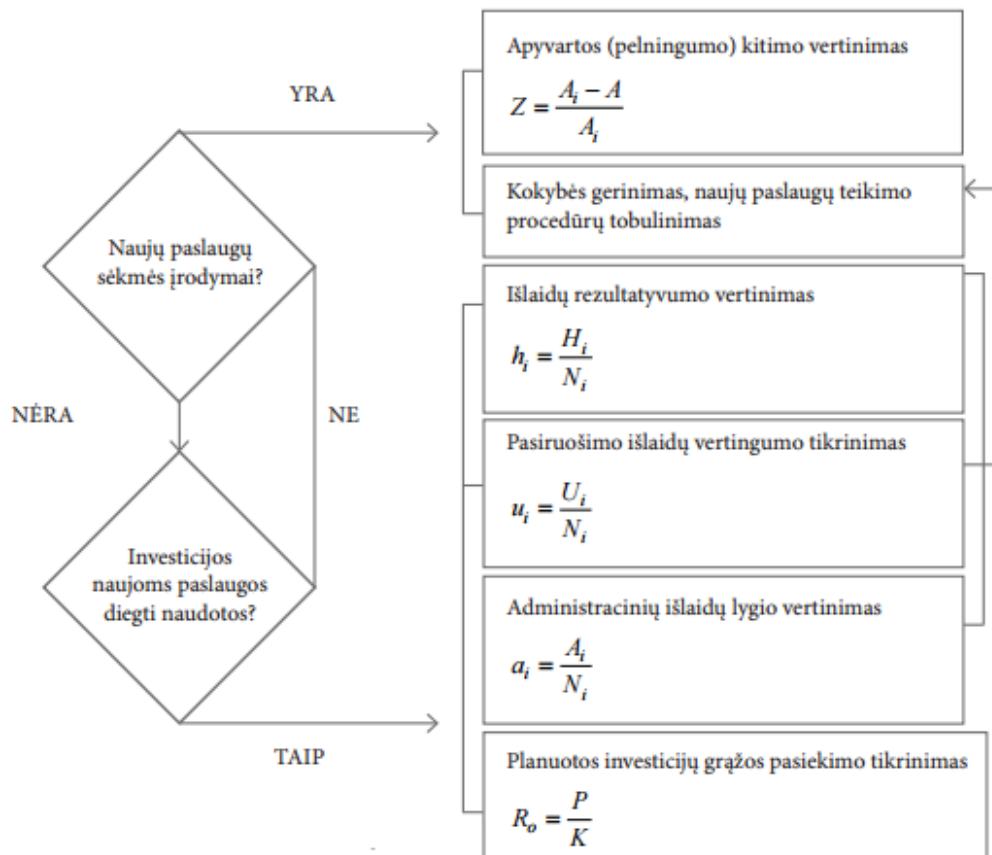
YRA

Naujų paslaugų sėkmės įrodymai?

NĖRA

NE

Investicijos naujoms paslaugos diegti naudotos?

TAIP

Apyvartos (pelningumo) kitimo vertinimas

$Z = \frac{A_i - A}{A_i}$

Kokybės gerinimas, naujų paslaugų teikimo procedūrų tobulinimas

Išlaidų rezultatyvumo vertinimas

$h_i = \frac{H_i}{N_i}$

Pasiruošimo išlaidų vertingumo tikrinimas

$u_i = \frac{U_i}{N_i}$

Administracinių išlaidų lygio vertinimas

$a_i = \frac{A_i}{N_i}$

Planuotos investicijų grąžos pasiekimo tikrinimas

$R_o = \frac{P}{K}$